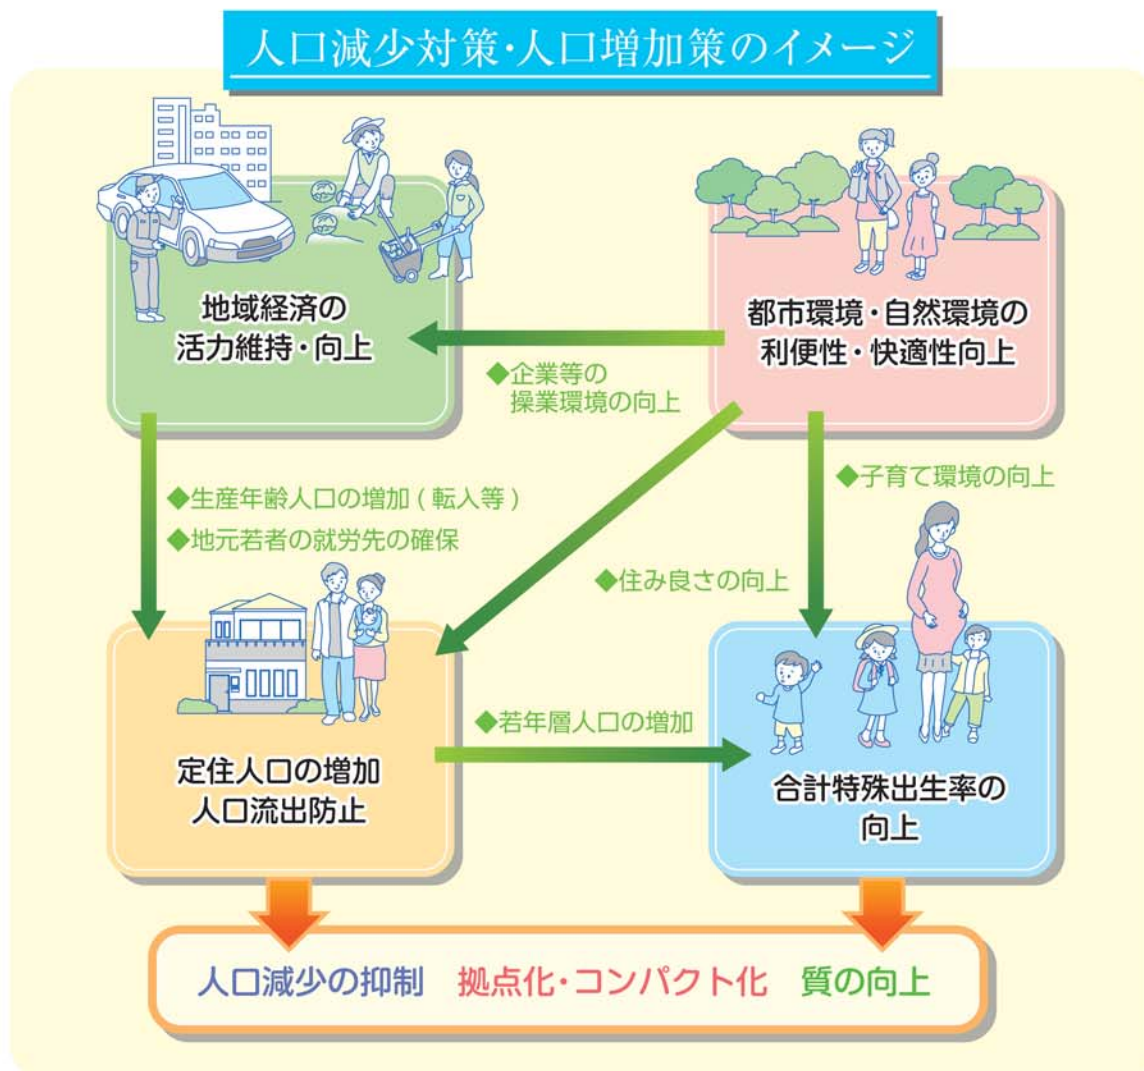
人口減少対策・人口増加策のイメージ

地域経済の
活力維持・向上

都市環境・自然環境の
利便性・快適性向上

◆企業等の
操業環境の向上

◆生産年齢人口の増加（転入等）
◆地元若者の就労先の確保

◆子育て環境の向上

◆住み良さの向上

定住人口の増加
人口流出防止

◆若年層人口の増加

合計特殊出生率の
向上

人口減少の抑制　拠点化・コンパクト化　質の向上